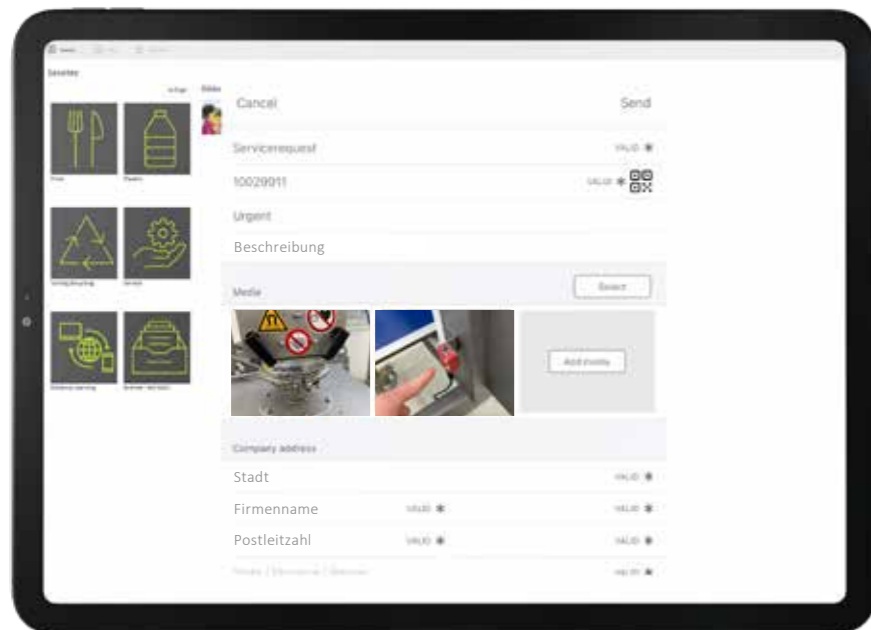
Services

Cancel

Send

Servicerequest

VALID ✱

10029011

VALID ✱

Urgent

Beschreibung

Media

Select

Add media

Company address

Stadt

VALID ✱

Firmenname

VALID ✱

VALID ✱

Postleitzahl

VALID ✱

VALID ✱

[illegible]

VALID ✱